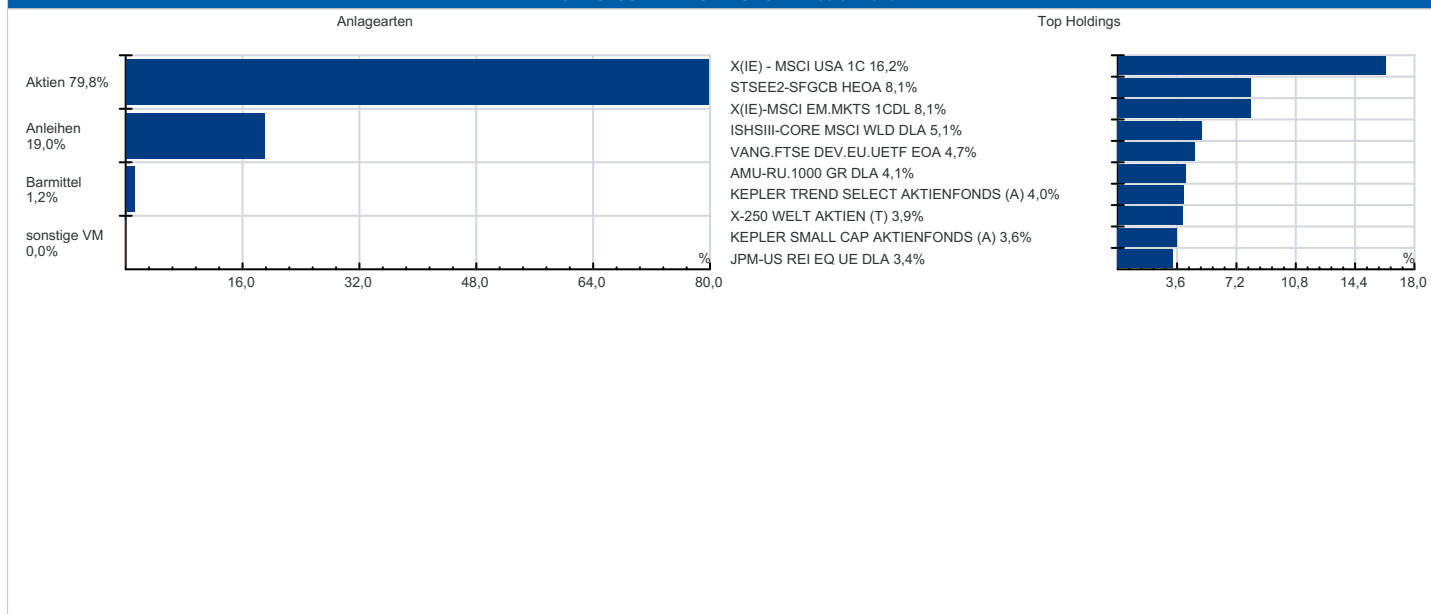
Anlagearten

Aktien 79,8%
Anleihen 19,0%
Barmittel 1,2%
sonstige VM 0,0%

16,0
32,0
48,0
64,0
80,0
%

Top Holdings

X(IE) - MSCI USA 1C 16,2%
STSEE2-SFGCB HEOA 8,1%
X(IE)-MSCI EM.MKTS 1CDL 8,1%
ISHSIII-CORE MSCI WLD DLA 5,1%
VANG.FTSE DEV.EU.UETF EOA 4,7%
AMU-RU.1000 GR DLA 4,1%
KEPLER TREND SELECT AKTIENFONDS (A) 4,0%
X-250 WELT AKTIEN (T) 3,9%
KEPLER SMALL CAP AKTIENFONDS (A) 3,6%
JPM-US REI EQ UE DLA 3,4%

3,6
7,2
10,8
14,4
18,0
%